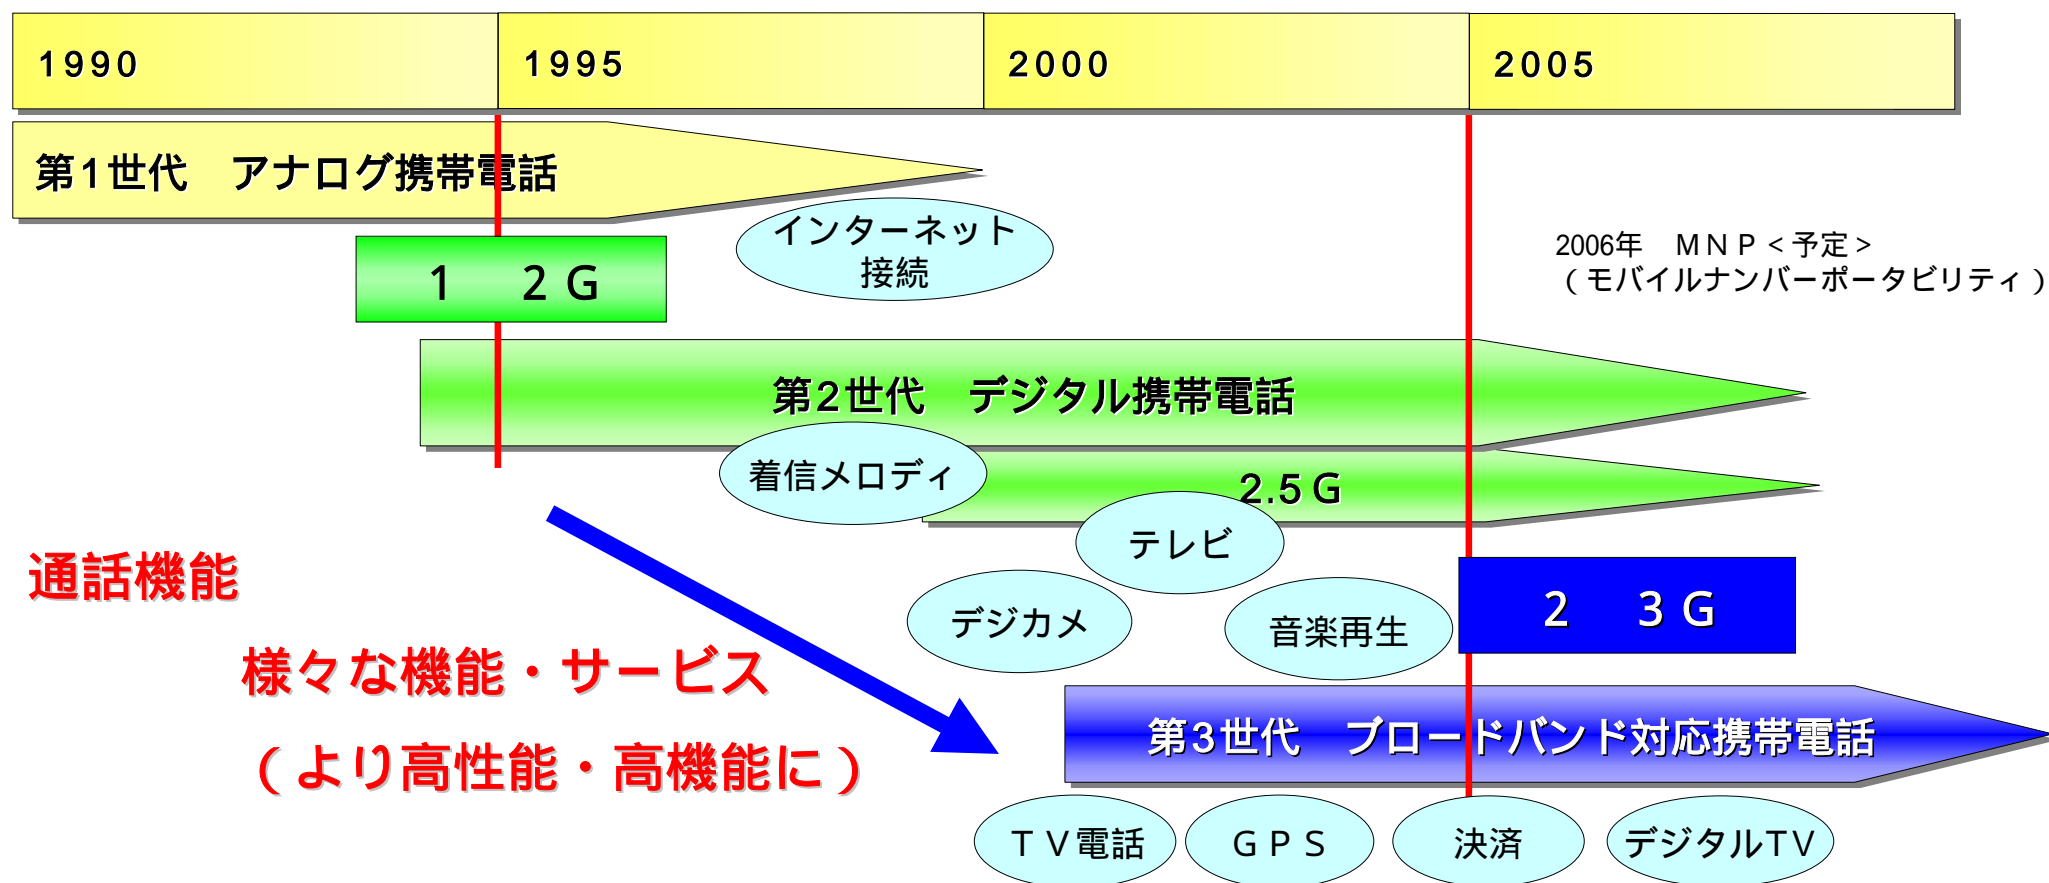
| 1990 | 1995 | 2000 | 2005 |
|---|---|---|---|

第1世代　アナログ携帯電話

1　2G

インターネット接続

2006年　MNP＜予定＞
（モバイルナンバーポータビリティ）

第2世代　デジタル携帯電話

着信メロディ

2.5G

テレビ

通話機能

デジカメ

音楽再生

2　3G

様々な機能・サービス

（より高性能・高機能に）

第3世代　ブロードバンド対応携帯電話

TV電話

GPS

決済

デジタルTV